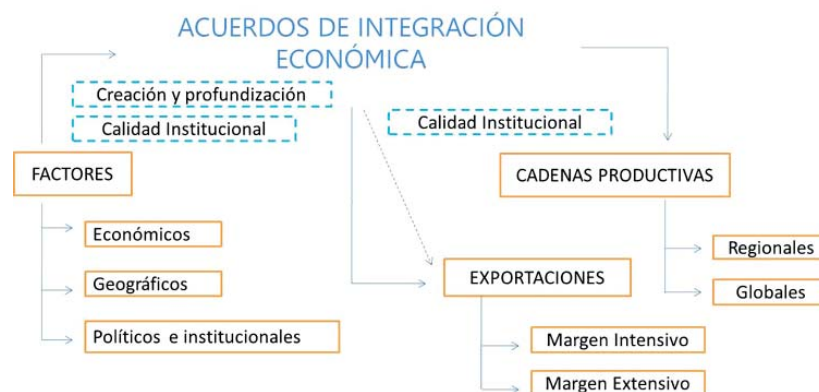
ACUERDOS DE INTEGRACIÓN ECONÓMICA

Creación y profundización

Calidad Institucional

Calidad Institucional

FACTORES

Económicos

Geográficos

Políticos e institucionales

CADENAS PRODUCTIVAS

Regionales

Globales

EXPORTACIONES

Margen Intensivo

Margen Extensivo